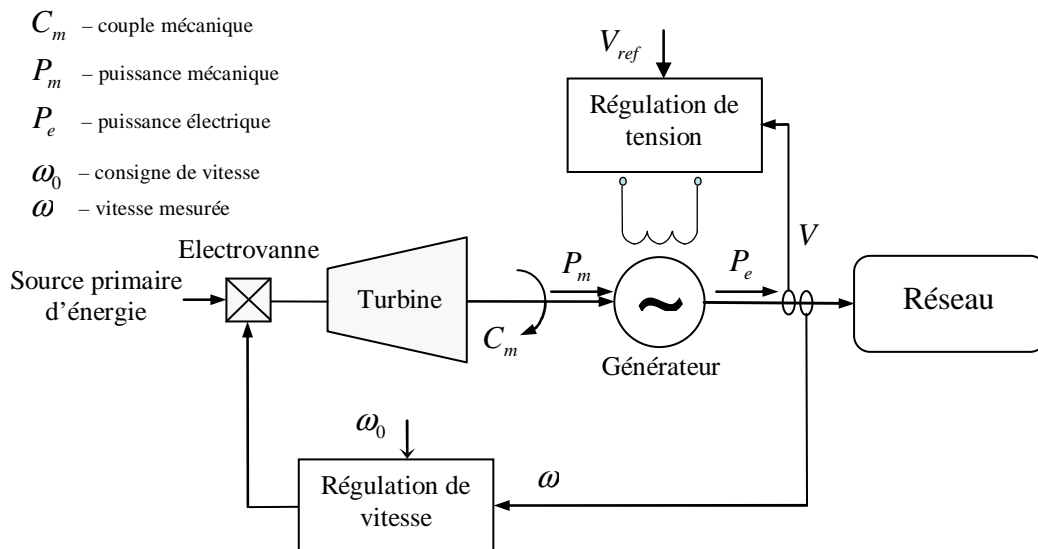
$C_m$ – couple mécanique

$P_m$ – puissance mécanique

$P_e$ – puissance électrique

$\omega_0$ – consigne de vitesse

$\omega$ – vitesse mesurée

$V_{ref}$

Régulation de tension

$V$

Electrovanne

Source primaire d'énergie

Turbine

$P_m$

$C_m$

~

Générateur

$P_e$

Réseau

$\omega_0$

Régulation de vitesse

$\omega$